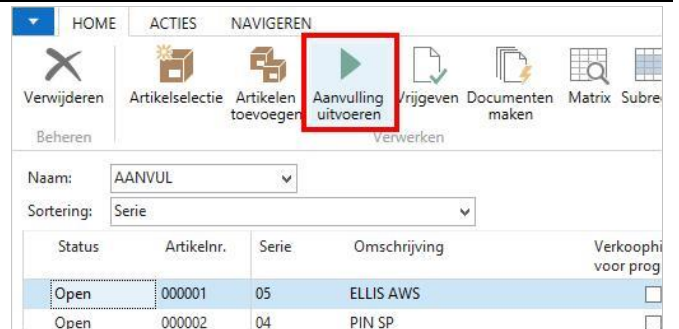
HOME ACTIES NAVIGEREN

Verwijderen

Beheren

Artikelselectie

Artikelen toevoegen

Aanvulling uitvoeren

Vrijgeven

Documenten maken

Matrix

Subre

Verwerken

Naam: AANVUL

Sortering: Serie

| Status | Artikelnr. | Serie | Omschrijving | Verkoophi voor prog |
|---|---|---|---|---|
| Open | 000001 | 05 | ELLIS AWS | |
| Open | 000002 | 04 | PIN SP | |